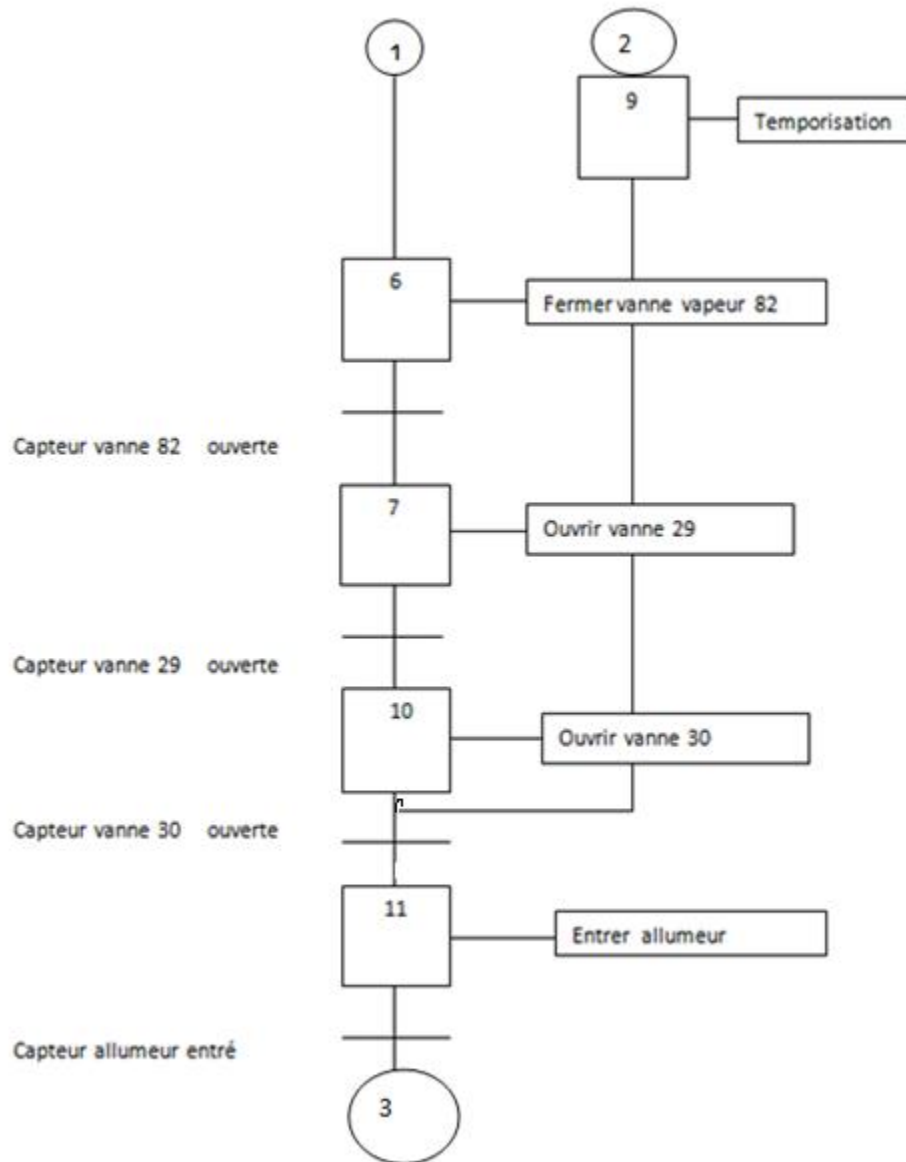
1

2

9

Temporisation

6

Fermer vanne vapeur 82

Capteur vanne 82 ouverte

7

Ouvrir vanne 29

Capteur vanne 29 ouverte

10

Ouvrir vanne 30

Capteur vanne 30 ouverte

11

Entrer allumeur

Capteur allumeur entré

3